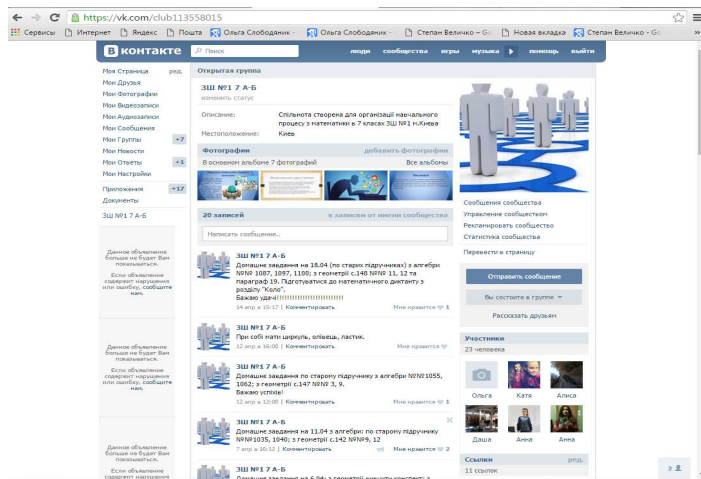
https://vk.com/club113558015

Сервисы Интернет Яндекс Почта Ольга Слободяник - Ольга Слободяник - Степан Величко - G Новая вкладка Степан Величко - G

В контакте Поиск люди сообщества игры музыка помощь выйти

Моя Страница ред.
Мои Друзья
Мои Фотографии
Мои Видеозаписи
Мои Аудиозаписи
Мои Сообщения
Мои Группы +7
Мои Новости
Мои Ответы +1
Мои Настройки
Приложения +17
Документы
ЗШ №1 7 А-Б

Данное объявление больше не будет Вам показываться.
Если объявление содержит нарушения или ошибку, сообщите нам.

Данное объявление больше не будет Вам показываться.
Если объявление содержит нарушения или ошибку, сообщите нам.

Данное объявление больше не будет Вам показываться.
Если объявление содержит нарушения или ошибку, сообщите нам.

Открытая группа

ЗШ №1 7 А-Б
изменить статус

Описание: Спільнота створена для організації навчального процесу з математики в 7 класах ЗШ №1 м.Києва
Местоположение: Киев

Фотографии добавить фотографии
В основном альбоме 7 фотографий Все альбомы

20 записей к записям от имени сообщества

Написать сообщение...

ЗШ №1 7 А-Б
Домашнє завдання на 18.04 (по старих підручниках) з алгебри №№ 1087, 1097, 1100; з геометрії с.148 №№ 11, 12 та параграф 19. Підготуватися до математичного диктанту з розділу "Коло".
Бажаю удачі!!!!!!!!!!!!!!!!!!!!!!!!!!
14 апр в 15:17 | Комментировать Мне нравится 1

ЗШ №1 7 А-Б
При собі мати циркуль, олівець, ластик.
12 апр в 16:00 | Комментировать Мне нравится

ЗШ №1 7 А-Б
Домашнє завдання по старому підручнику з алгебри №№1055, 1062; з геометрії с.147 №№ 3, 9.
Бажаю успіхів!
12 апр в 12:08 | Комментировать Мне нравится

ЗШ №1 7 А-Б
Домашнє завдання на 11.04 з алгебри: по старому підручнику №№1035, 1040; з геометрії с.142 №№9, 12
7 апр в 16:12 | Комментировать Мне нравится 2

ЗШ №1 7 А-Б
Домашнє завдання на 6.04: з геометрії вивчити конспект; з

Сообщения сообщества
Управление сообществом
Рекламировать сообщество
Статистика сообщества
Перевести в страницу
Отправить сообщение
Вы состоите в группе
Рассказать друзьям

Участники
23 человека
Ольга Катя Алиса
Даша Анна Анна

Ссылки ред.
11 ссылок